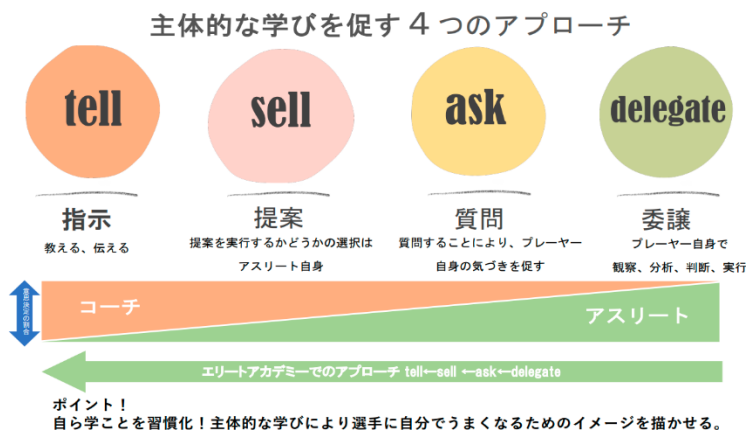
主体的な学びを促す４つのアプローチ

tell

sell

ask

delegate

指示

教える、伝える

提案

提案を実行するかどうかの選択は

アスリート自身

質問

質問することにより、プレーヤー

自身の気づきを促す

委譲

プレーヤー自身で

観察、分析、判断、実行

意思決定の割合

コーチ

アスリート

エリートアカデミーでのアプローチ tell←sell ←ask←delegate

ポイント！

自ら学ことを習慣化！主体的な学びにより選手に自分でうまくなるためのイメージを描かせる。